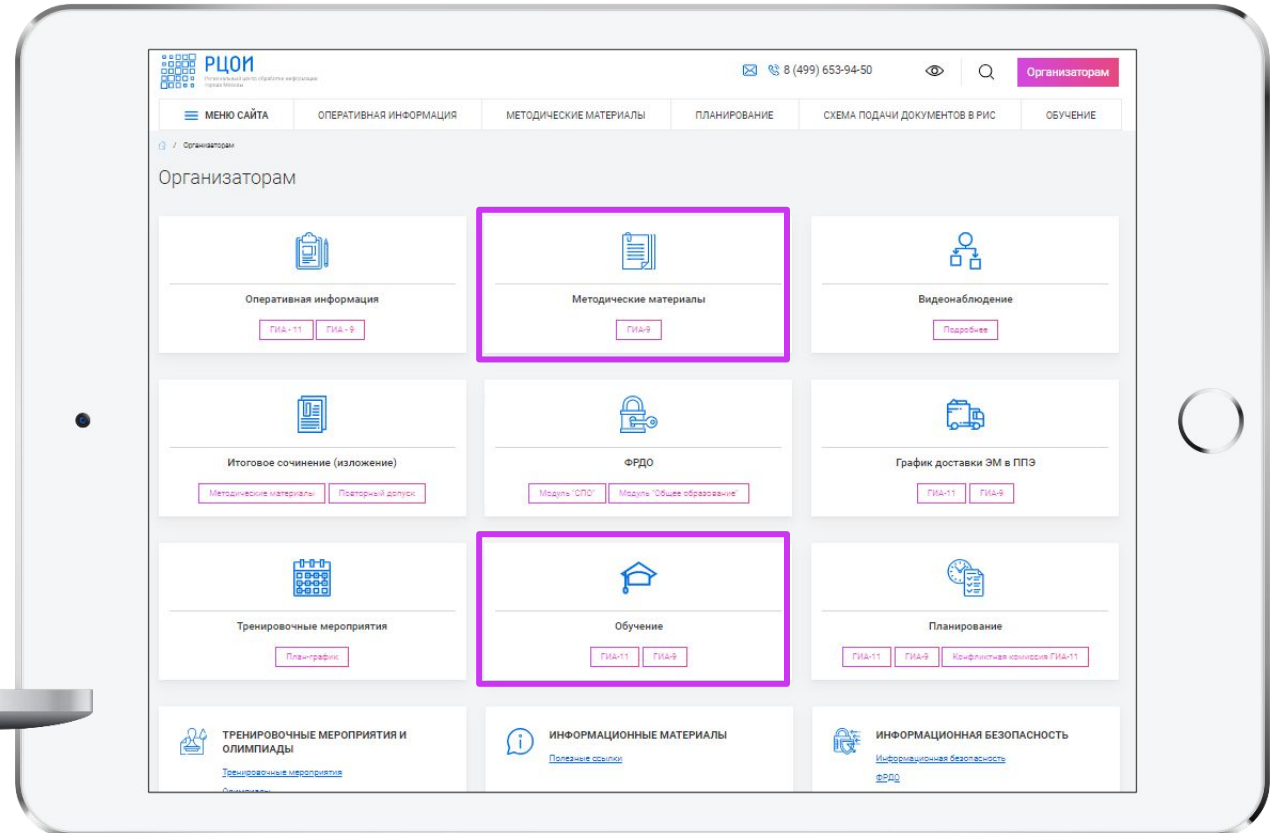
РЦОИ
Региональный центр обработки информации города Москвы

8 (499) 653-94-50

Организаторам

МЕНЮ САЙТА | ОПЕРАТИВНАЯ ИНФОРМАЦИЯ | МЕТОДИЧЕСКИЕ МАТЕРИАЛЫ | ПЛАНИРОВАНИЕ | СХЕМА ПОДАЧИ ДОКУМЕНТОВ В РИС | ОБУЧЕНИЕ

/ Организаторам

Организаторам

Оперативная информация
ГИА - 11 ГИА - 9

Методические материалы
ГИА-9

Видеонаблюдение
Подробнее

Итоговое сочинение (изложение)
Методические материалы Повторный допуск

ФРДО
Модуль "СПО" Модуль "Общее образование"

График доставки ЭМ в ППЭ
ГИА-11 ГИА-9

Тренировочные мероприятия
План-график

Обучение
ГИА-11 ГИА-9

Планирование
ГИА-11 ГИА-9 Конфликтная комиссия ГИА-11

ТРЕНИРОВОЧНЫЕ МЕРОПРИЯТИЯ И ОЛИМПИАДЫ
Тренировочные мероприятия
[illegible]

ИНФОРМАЦИОННЫЕ МАТЕРИАЛЫ
Полезные ссылки

ИНФОРМАЦИОННАЯ БЕЗОПАСНОСТЬ
Информационная безопасность
ФРДО